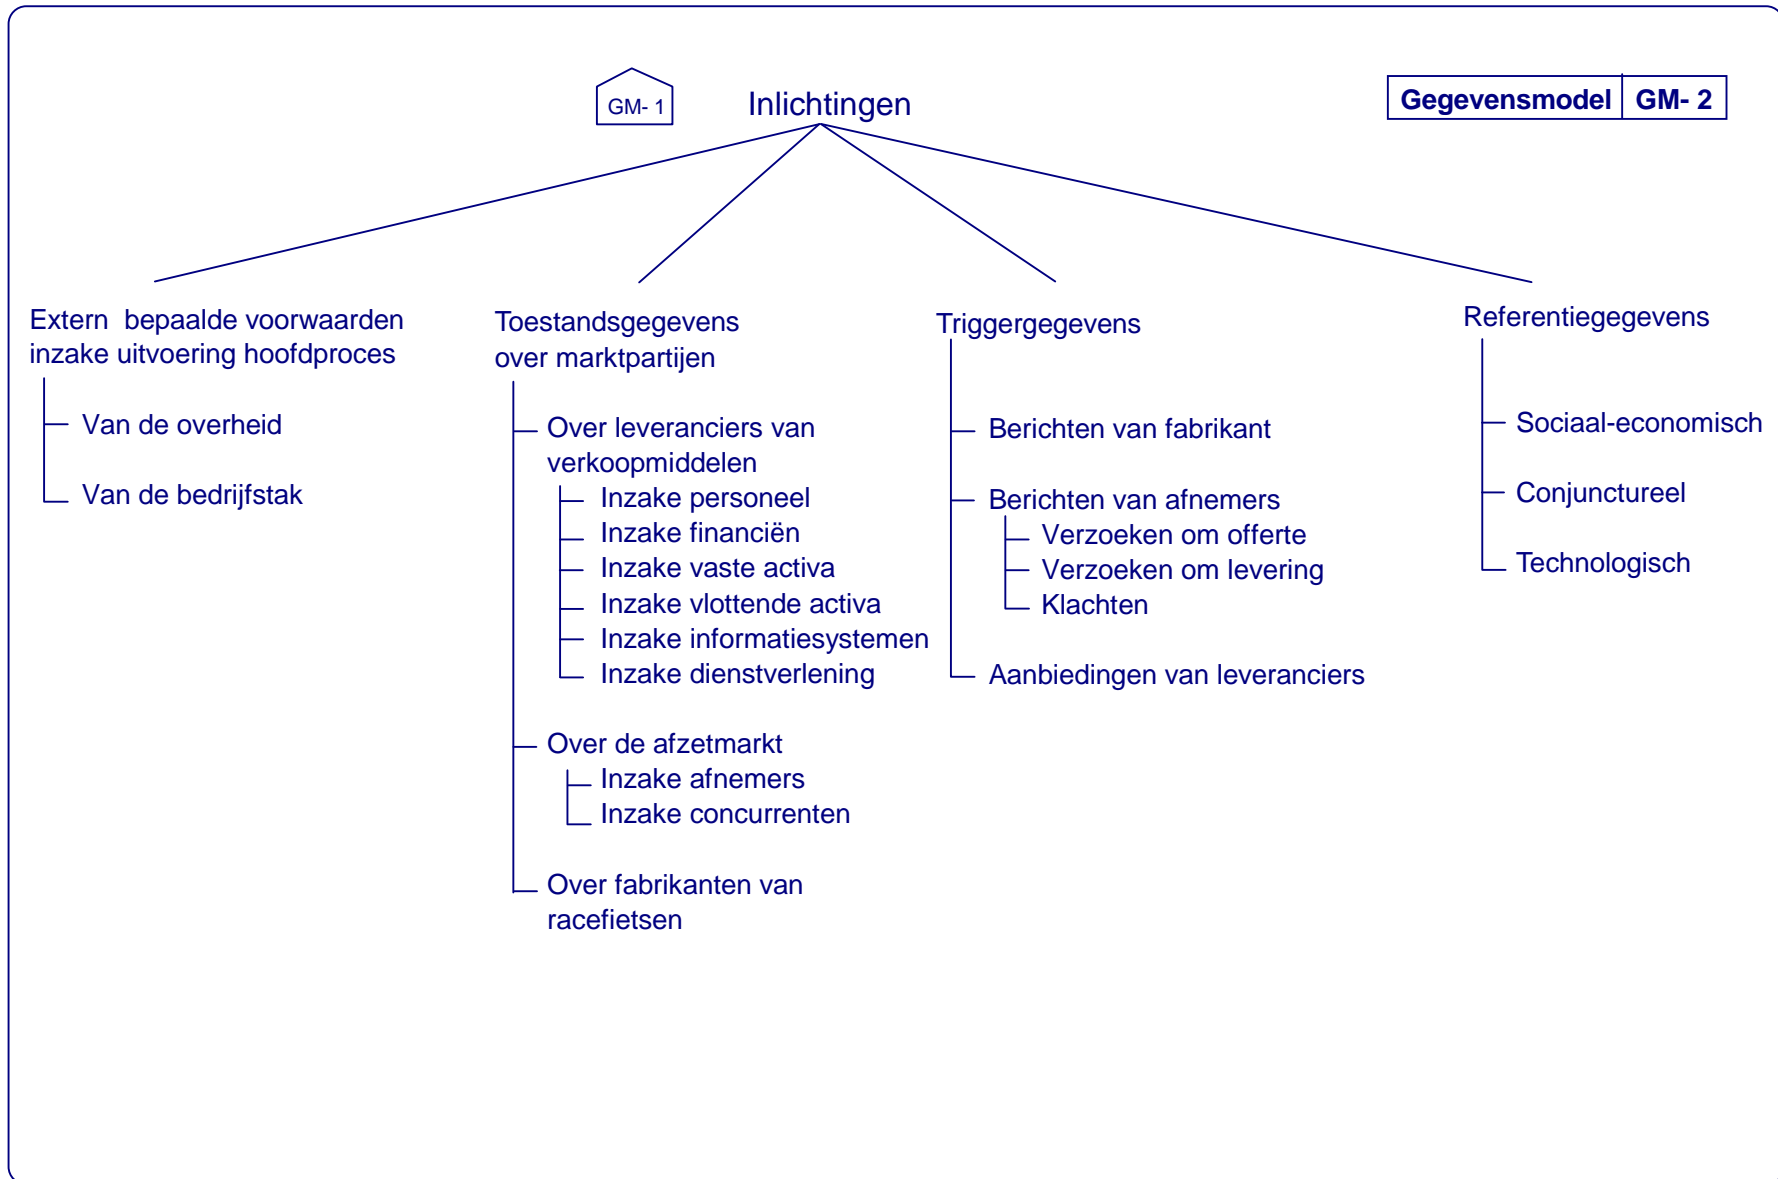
GM- 1

Inlichtingen

| Gegevensmodel | GM- 2 |
|---|---|

Extern bepaalde voorwaarden inzake uitvoering hoofdproces

Van de overheid

Van de bedrijfstak

Toestandsgegevens over marktpartijen

Over leveranciers van verkoopmiddelen

Inzake personeel

Inzake financiën

Inzake vaste activa

Inzake vlottende activa

Inzake informatiesystemen

Inzake dienstverlening

Over de afzetmarkt

Inzake afnemers

Inzake concurrenten

Over fabrikanten van racefietsen

Triggergegevens

Berichten van fabrikant

Berichten van afnemers

Verzoeken om offerte

Verzoeken om levering

Klachten

Aanbiedingen van leveranciers

Referentiegegevens

Sociaal-economisch

Conjunctureel

Technologisch